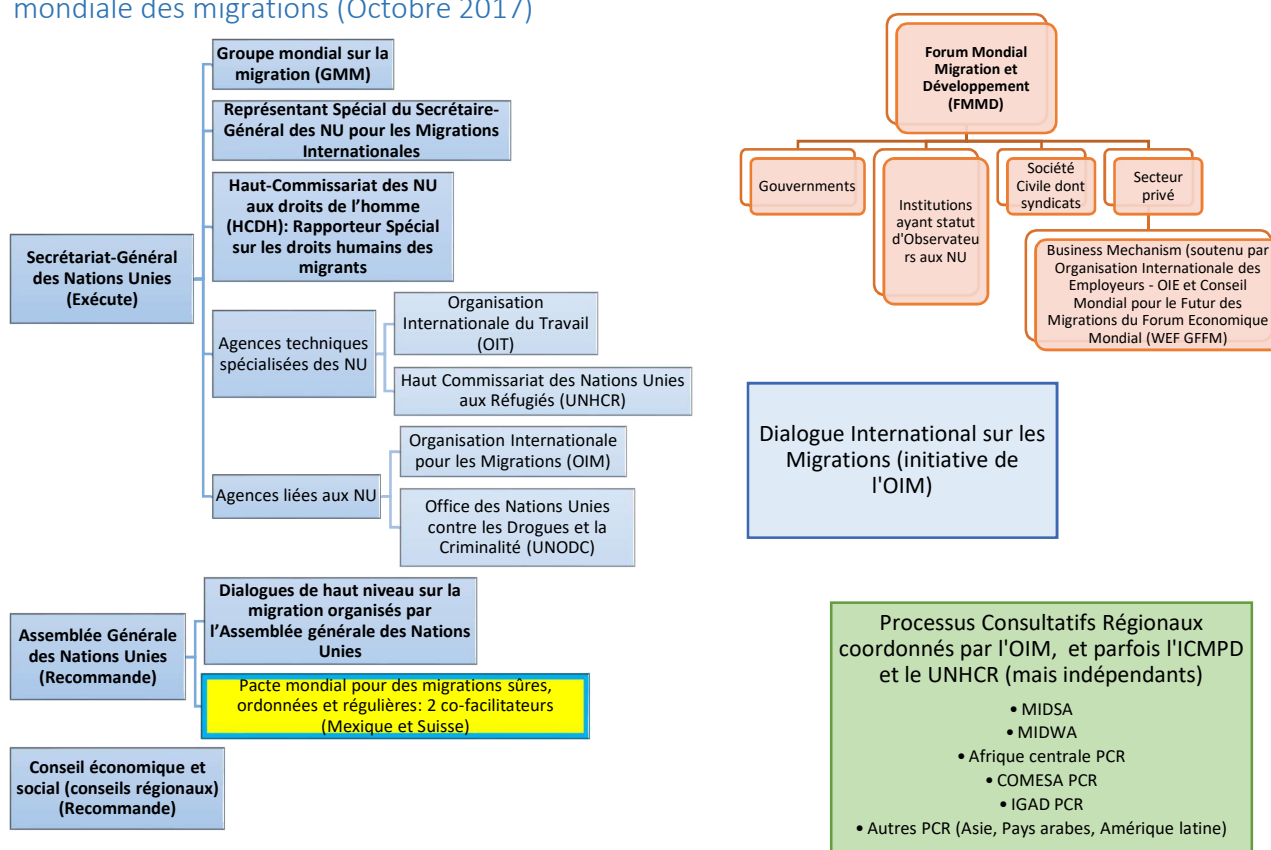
mondiale des migrations (Octobre 2017)

Secrétariat-Général des Nations Unies (Exécute)

Groupe mondial sur la migration (GMM)

Représentant Spécial du Secrétaire-Général des NU pour les Migrations Internationales

Haut-Commissariat des NU aux droits de l'homme (HCDH): Rapporteur Spécial sur les droits humains des migrants

Agences techniques spécialisées des NU

Organisation Internationale du Travail (OIT)

Haut Commissariat des Nations Unies aux Réfugiés (UNHCR)

Agences liées aux NU

Organisation Internationale pour les Migrations (OIM)

Office des Nations Unies contre les Drogues et la Criminalité (UNODC)

Assemblée Générale des Nations Unies (Recommande)

Dialogues de haut niveau sur la migration organisés par l'Assemblée générale des Nations Unies

Pacte mondial pour des migrations sûres, ordonnées et régulières: 2 co-facilitateurs (Mexique et Suisse)

Conseil économique et social (conseils régionaux) (Recommande)

Forum Mondial Migration et Développement (FMMD)

Gouvernments

Institutions ayant statut d'Observateurs aux NU

Société Civile dont syndicats

Secteur privé

Business Mechanism (soutenu par Organisation Internationale des Employeurs - OIE et Conseil Mondial pour le Futur des Migrations du Forum Economique Mondial (WEF GFFM)

Dialogue International sur les Migrations (initiative de l'OIM)

Processus Consultatifs Régionaux coordonnés par l'OIM, et parfois l'ICMPD et le UNHCR (mais indépendants)
• MIDSA
• MIDWA
• Afrique centrale PCR
• COMESA PCR
• IGAD PCR
• Autres PCR (Asie, Pays arabes, Amérique latine)